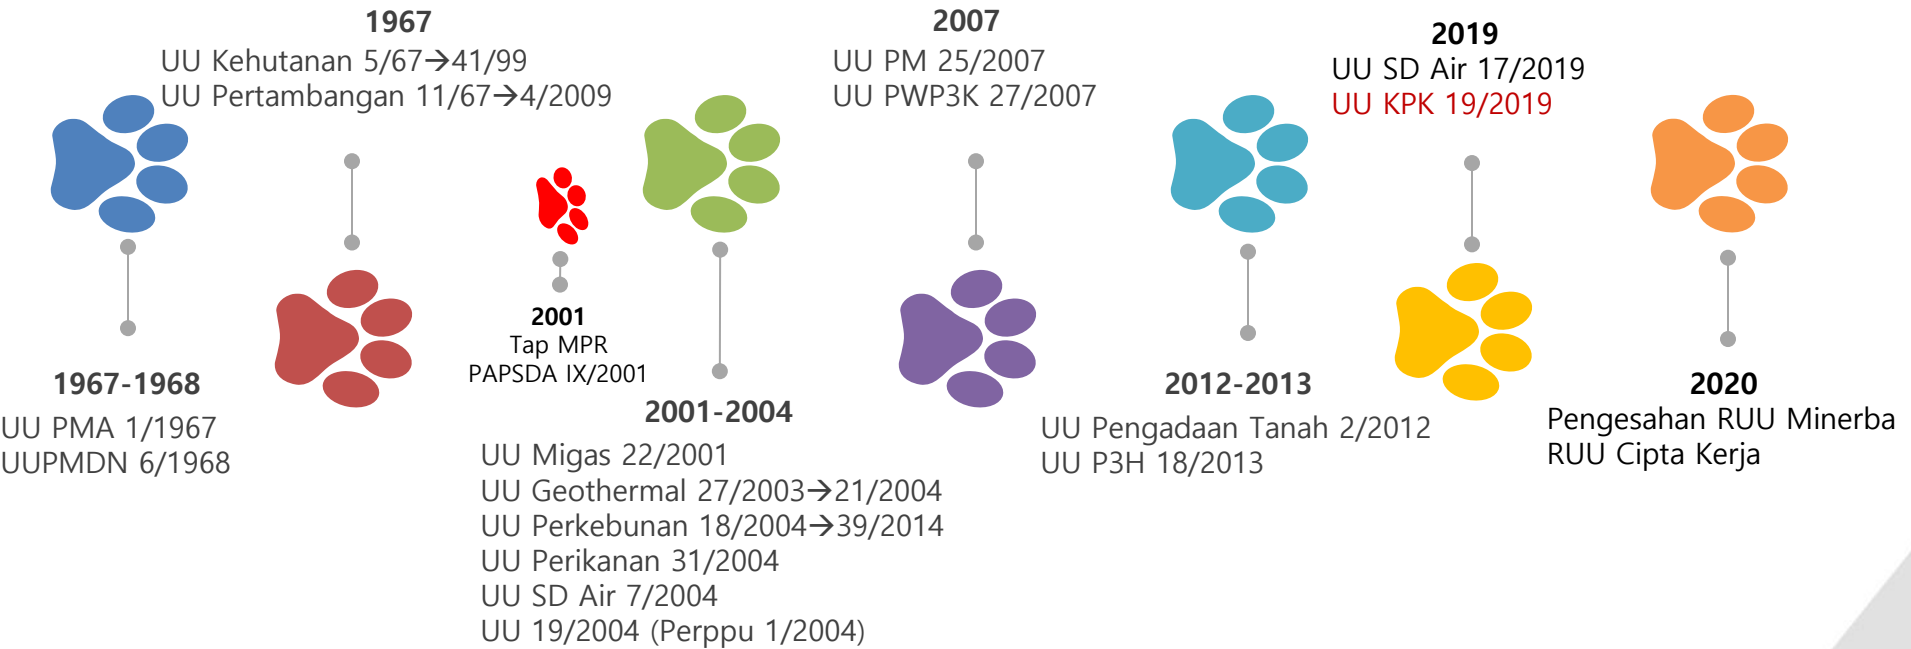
1967
UU Kehutanan 5/67→41/99
UU Pertambangan 11/67→4/2009

2007
UU PM 25/2007
UU PWP3K 27/2007

2019
UU SD Air 17/2019
UU KPK 19/2019

1967-1968
UU PMA 1/1967
UUPMDN 6/1968

2001
Tap MPR
PAPSDA IX/2001

2001-2004
UU Migas 22/2001
UU Geothermal 27/2003→21/2004
UU Perkebunan 18/2004→39/2014
UU Perikanan 31/2004
UU SD Air 7/2004
UU 19/2004 (Perppu 1/2004)

2012-2013
UU Pengadaan Tanah 2/2012
UU P3H 18/2013

2020
Pengesahan RUU Minerba
RUU Cipta Kerja